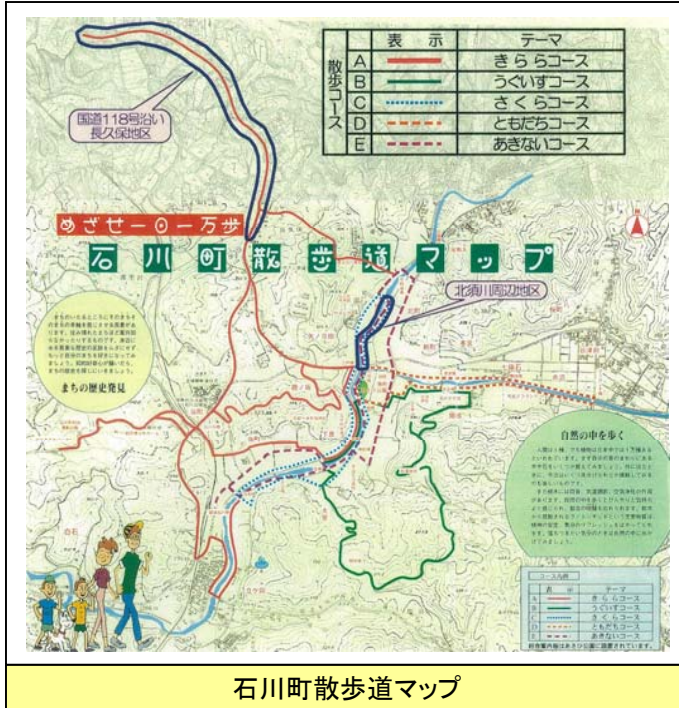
| 散歩コース | 表示 | テーマ |
|---|---|---|
| A | | きららコース |
| B | | うぐいすコース |
| C | | さくらコース |
| D | | ともだちコース |
| E | | あきないコース |

国道118号沿い 長久保地区

めざせ一日一万歩

石川町散歩道マップ

北須川周辺地区

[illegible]

まちの歴史発見

自然の中を歩く

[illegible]

| | 表示 | テーマ |
|---|---|---|
| A | | きららコース |
| B | | うぐいすコース |
| C | | さくらコース |
| D | | ともだちコース |
| E | | あきないコース |

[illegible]

石川町散歩道マップ